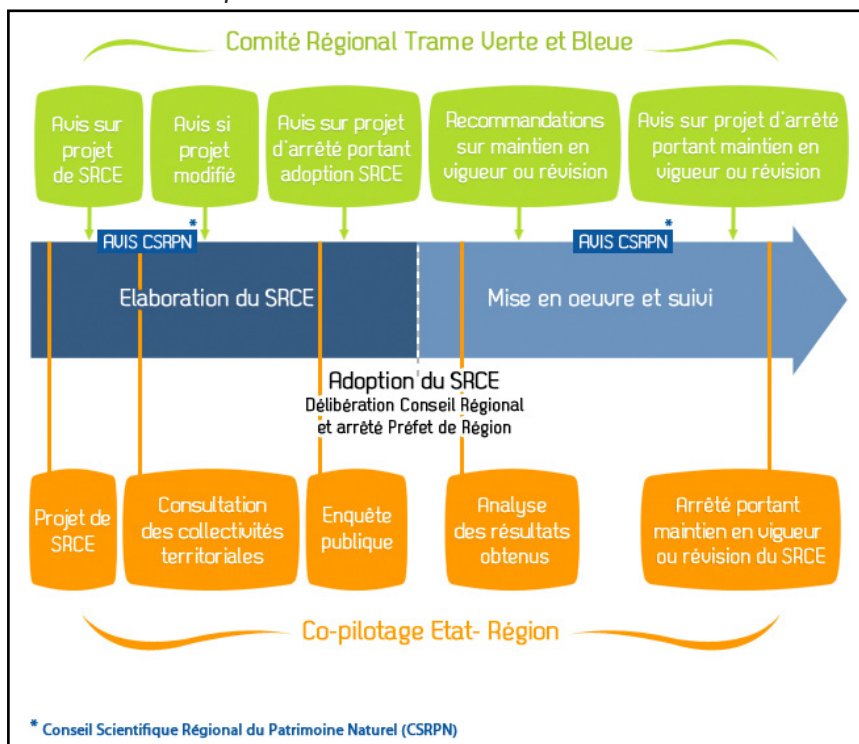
Comité Régional Trame Verte et Bleue

Avis sur projet de SRCE

Avis si projet modifié

Avis sur projet d'arrêté portant adoption SRCE

Recommandations sur maintien en vigueur ou révision

Avis sur projet d'arrêté portant maintien en vigueur ou révision

AVIS CSRPN *

AVIS CSRPN *

Elaboration du SRCE

Mise en oeuvre et suivi

Adoption du SRCE
Délibération Conseil Régional et arrêté Préfet de Région

Projet de SRCE

Consultation des collectivités territoriales

Enquête publique

Analyse des résultats obtenus

Arrêté portant maintien en vigueur ou révision du SRCE

Co-pilotage Etat- Région

* Conseil Scientifique Régional du Patrimoine Naturel (CSRPN)